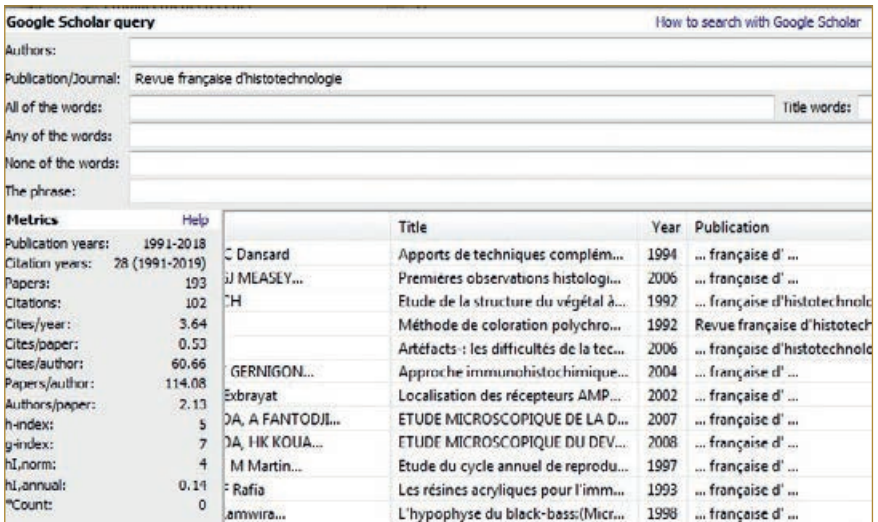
Google Scholar query

How to search with Google Scholar

Authors:

Publication/Journal: Revue française d'histotechnologie

All of the words:

Title words:

Any of the words:

None of the words:

The phrase:

| Metrics | Help |
|---|---|
| Publication years: | 1991-2018 |
| Citation years: | 28 (1991-2019) |
| Papers: | 193 |
| Citations: | 102 |
| Cites/year: | 3.64 |
| Cites/paper: | 0.53 |
| Cites/author: | 60.66 |
| Papers/author: | 114.08 |
| Authors/paper: | 2.13 |
| h-index: | 5 |
| g-index: | 7 |
| hI,norm: | 4 |
| hI,annual: | 0.14 |
| *Count: | 0 |

| | Title | Year | Publication |
|---|---|---|---|
| C Dansard | Apports de techniques complém... | 1994 | ... française d' ... |
| J MEASEY... | Premières observations histologi... | 2006 | ... française d' ... |
| CH | Etude de la structure du végétal à... | 1992 | ... française d'histotechnolo |
| | Méthode de coloration polychro... | 1992 | Revue française d'histotech |
| | Artéfacts : les difficultés de la tec... | 2006 | ... française d'histotechnolo |
| GERNIGON... | Approche immunohistochimique... | 2004 | ... française d' ... |
| Exbrayat | Localisation des récepteurs AMP... | 2002 | ... française d' ... |
| DA, A FANTODJI... | ETUDE MICROSCOPIQUE DE LA D... | 2007 | ... française d' ... |
| DA, HK KOUA... | ETUDE MICROSCOPIQUE DU DEV... | 2008 | ... française d' ... |
| M Martin... | Etude du cycle annuel de reprodu... | 1997 | ... française d' ... |
| F Rafia | Les résines acryliques pour l'imm... | 1993 | ... française d' ... |
| amwira... | L'hypophyse du black-bass:(Micr... | 1998 | ... française d' ... |